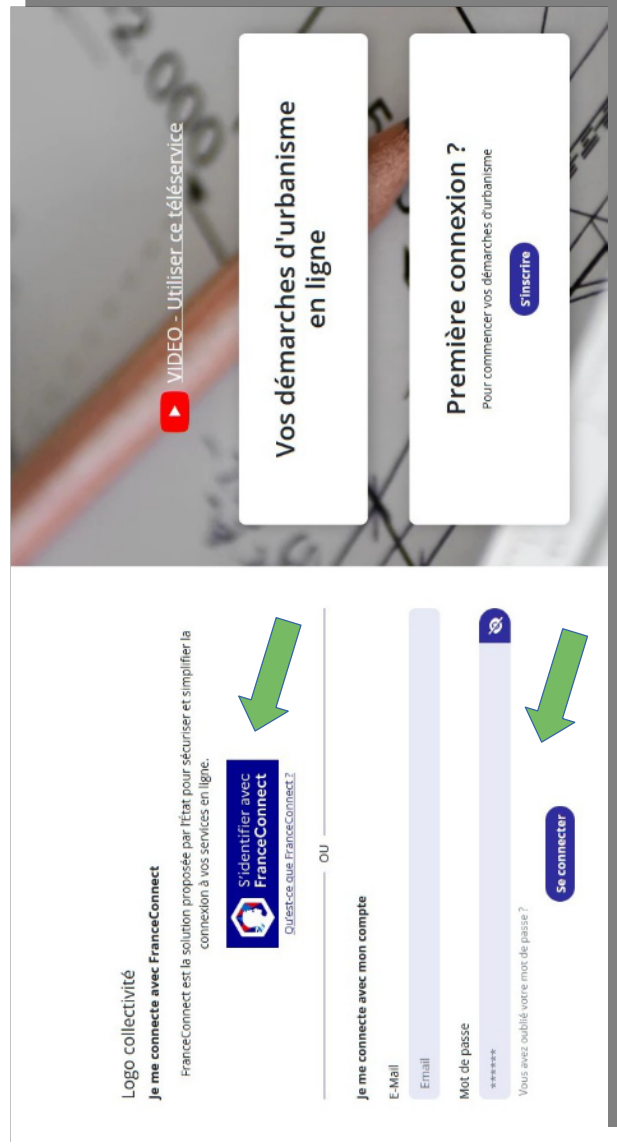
Logo collectivité

Je me connecte avec FranceConnect

FranceConnect est la solution proposée par l'État pour sécuriser et simplifier la connexion à vos services en ligne.

S'identifier avec FranceConnect

Qu'est-ce que FranceConnect ?

OU

Je me connecte avec mon compte

E-Mail

Email

Mot de passe

******

Vous avez oublié votre mot de passe ?

Se connecter

VIDEO - Utiliser ce téléservice

Vos démarches d'urbanisme en ligne

Première connexion ?

Pour commencer vos démarches d'urbanisme

S'inscrire